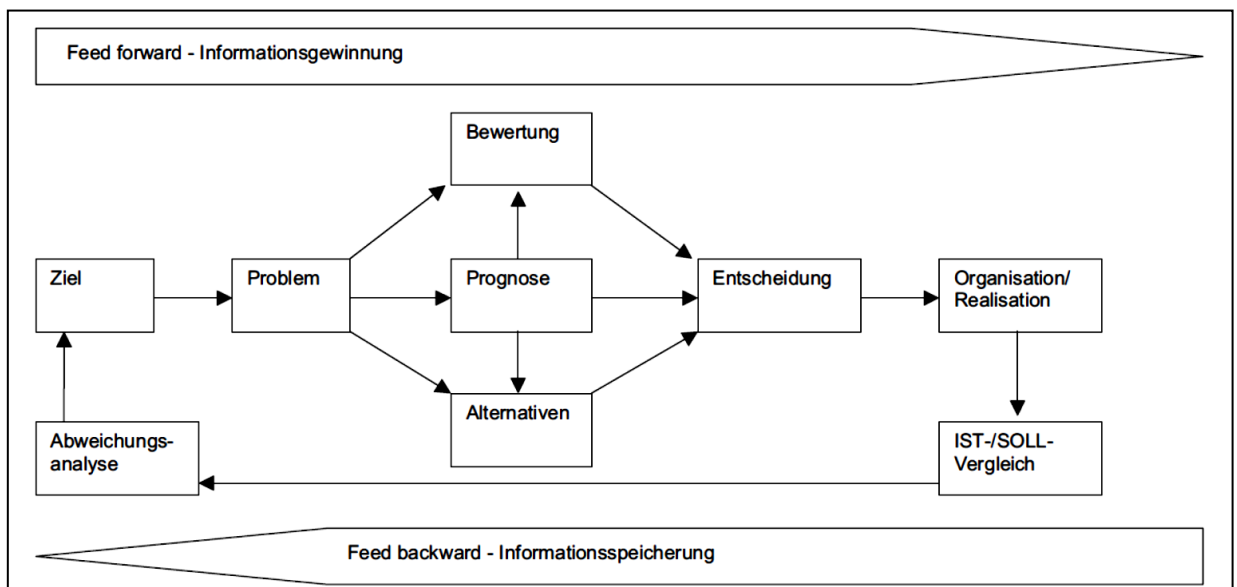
Feed forward - Informationsgewinnung

Bewertung

Ziel

Problem

Prognose

Entscheidung

Organisation/ Realisation

Alternativen

Abweichungs-analyse

IST-/SOLL-Vergleich

Feed backward - Informationsspeicherung